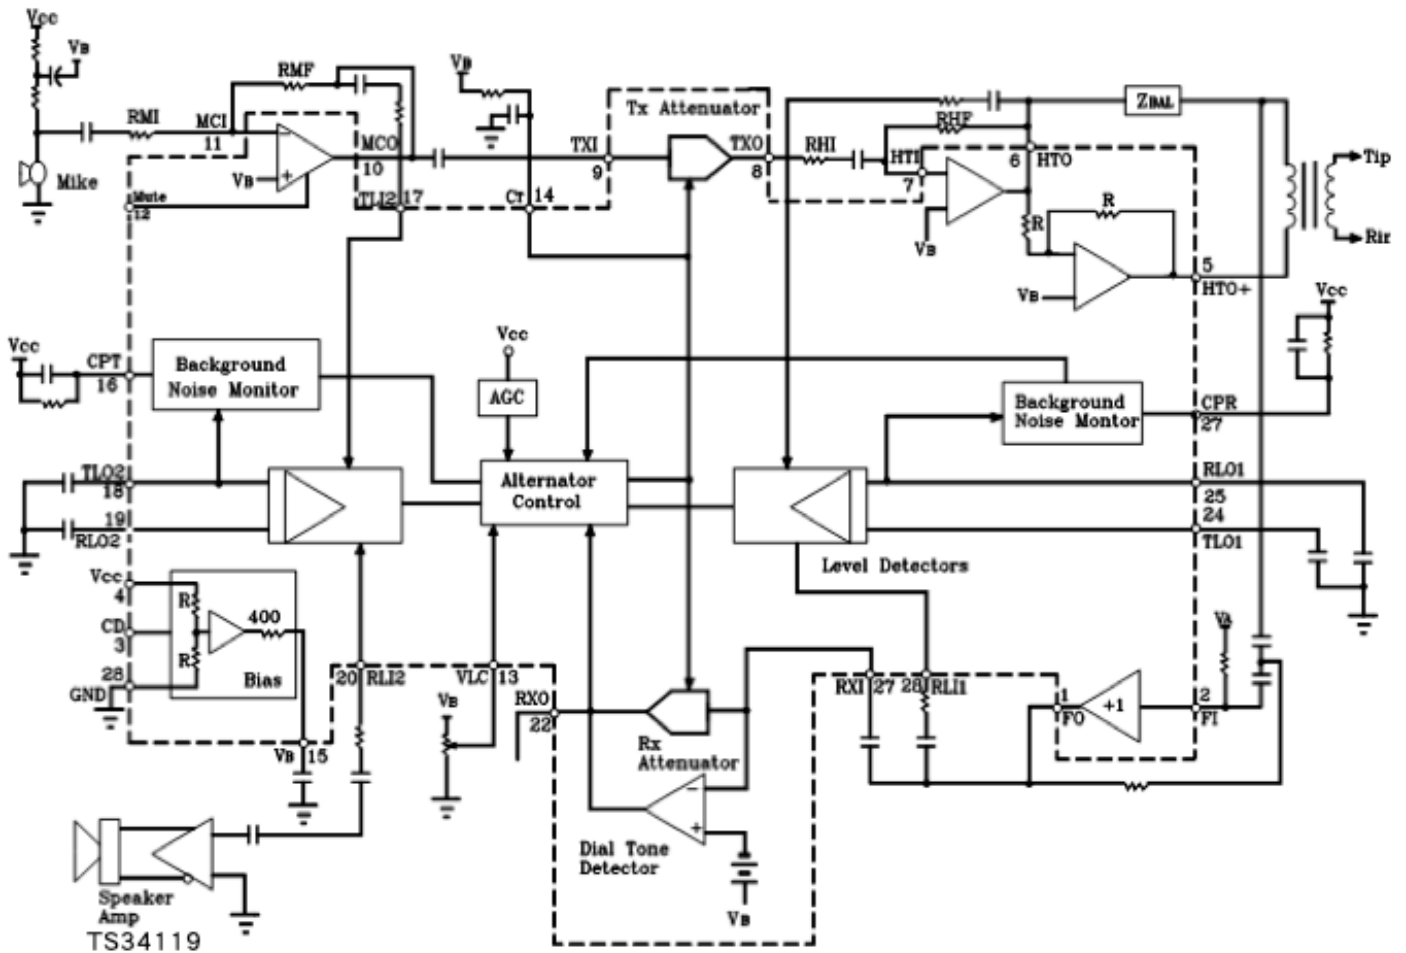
Vcc
VB
RMF
RMI
MCI
11
VB
Mike
Mute
12
MCO
10
TLI2
17
VB
TXI
9
CT
14
Tx Attenuator
TXO
8
RHI
HTI
7
RHF
6
HTO
ZBAL
Tip
Rir
R
R
VB
VB
5
HTO+
Vcc
Vcc
CPT
16
Background Noise Monitor
Vcc
AGC
Alternator Control
Background Noise Montor
CPR
27
TLO2
18
19
RLO2
RLO1
25
24
TLO1
Level Detectors
Vcc
4
CD
3
28
GND
R
R
400
Bias
VB
15
20
RLI2
VLC
13
VB
RXO
22
Rx Attenuator
Dial Tone Detector
VB
RXI
27
28
RLI1
1
FO
+1
2
FI
VB
Speaker Amp
TS34119